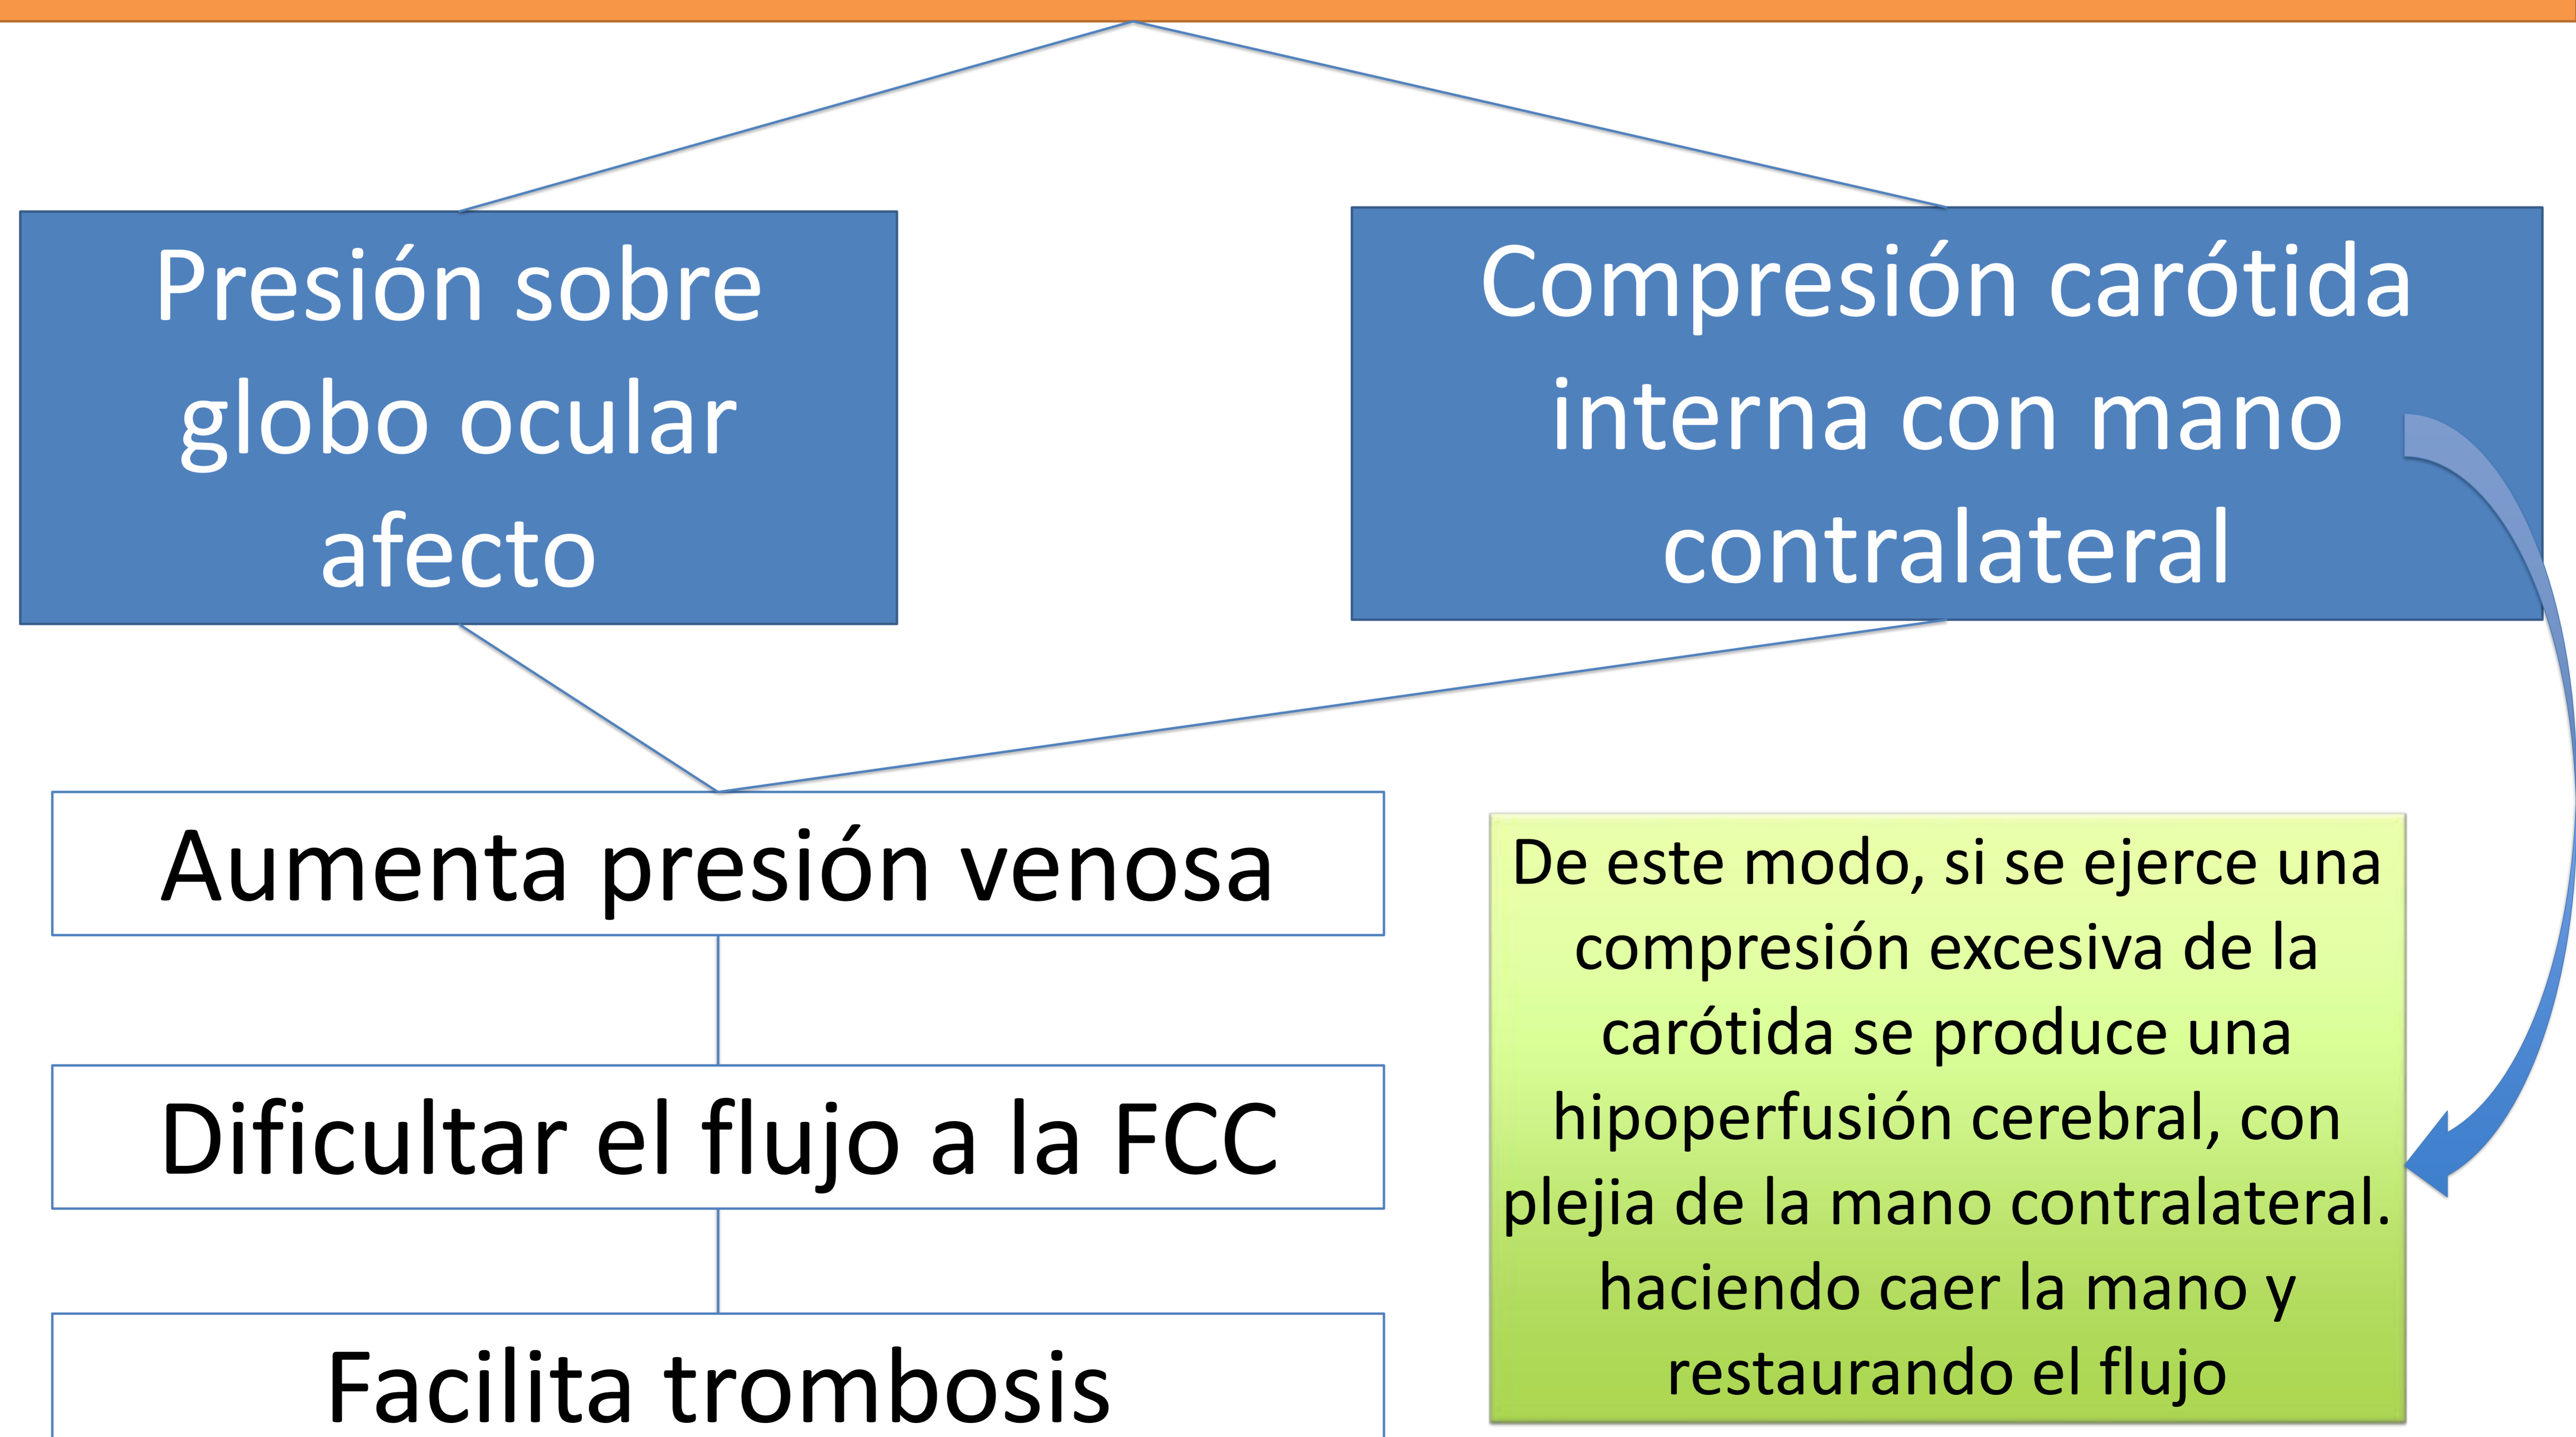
Presión sobre globo ocular afecto

Compresión carótida interna con mano contralateral

Aumenta presión venosa

Dificultar el flujo a la FCC

Facilita trombosis

De este modo, si se ejerce una compresión excesiva de la carótida se produce una hipoperfusión cerebral, con plejia de la mano contralateral. haciendo caer la mano y restaurando el flujo